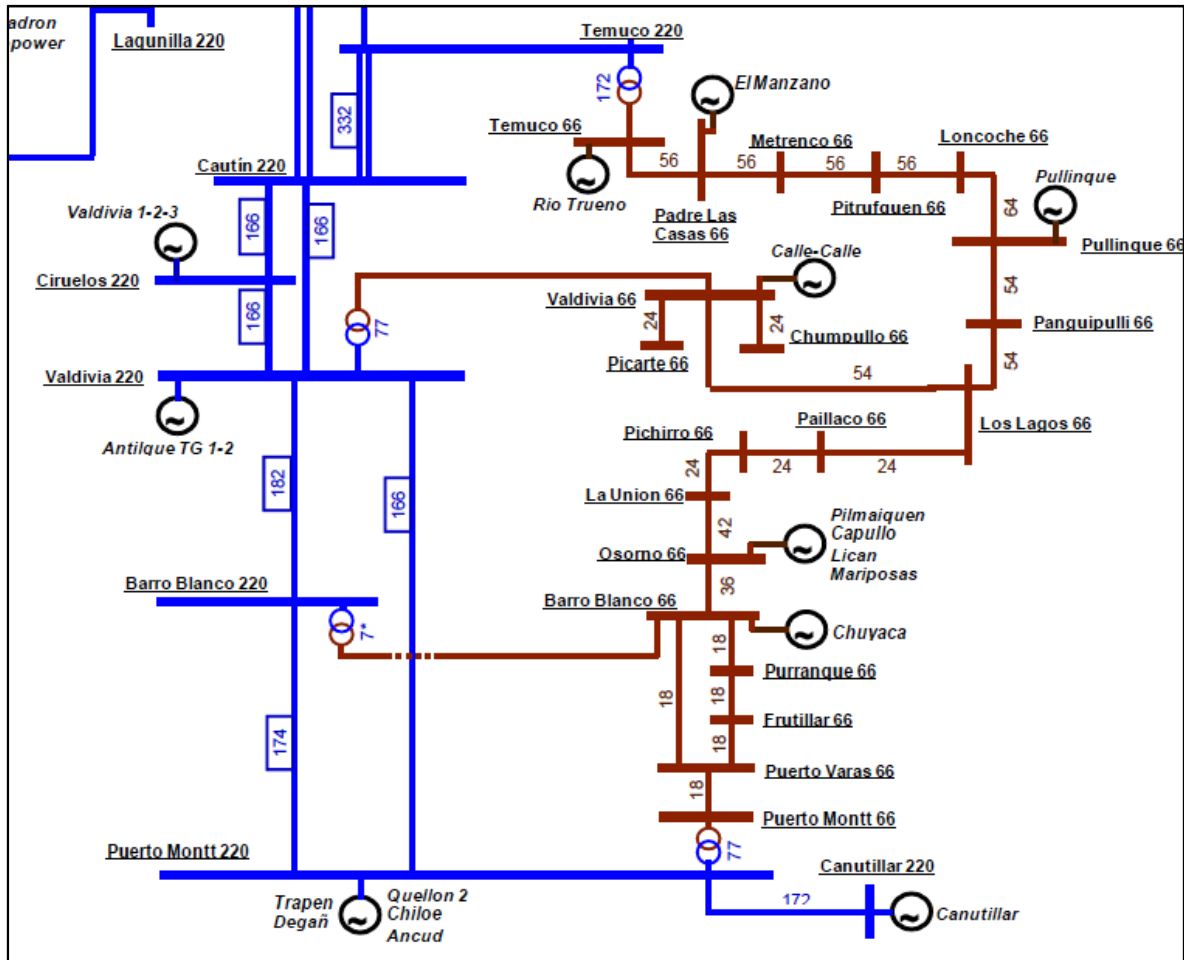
adron power

Lagunilla 220

Temuco 220

172

El Manzano

332

Temuco 66

56

56

Metrenco 66

56

56

Loncoche 66

Cautín 220

Rio Trueno

Padre Las Casas 66

Pitrufquen 66

Pullinque

64

Valdivia 1-2-3

166

166

Pullinque 66

Ciruelos 220

Calle-Calle

166

77

Valdivia 66

24

24

Chumpullo 66

54

Panguipulli 66

Picarte 66

54

Valdivia 220

54

Antilque TG 1-2

Pichirro 66

Paillaco 66

Los Lagos 66

24

24

24

182

166

La Union 66

42

Pilmaiquen Capullo Lican Mariposas

Osorno 66

36

Barro Blanco 220

Barro Blanco 66

7*

18

Chuyaca

Purranque 66

18

18

Frutillar 66

174

18

Puerto Varas 66

18

18

Puerto Montt 66

77

Puerto Montt 220

Canutillar 220

Trapen Degañ

Quellon 2 Chiloe Ancud

172

Canutillar